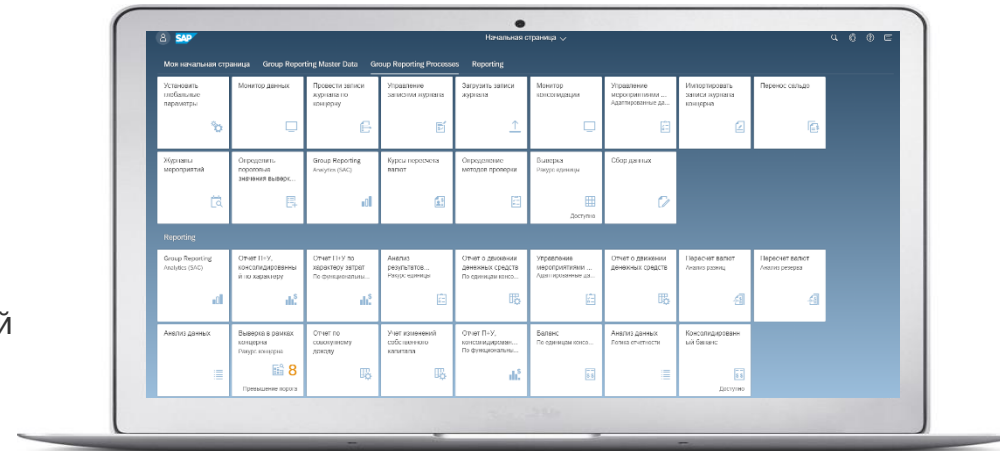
SAP

Начальная страница

Моя начальная страница Group Reporting Master Data Group Reporting Processes Reporting

Установить глобальные параметры

Монитор данных

Провести записи журнала по концерну

Управление записями журнала

Загрузить записи журнала

Монитор консолидации

Управление мероприятиями ... Адаптированные да...

Импортировать записи журнала концерна

Перенос сальдо

Журналы мероприятий

Определить пороговые значения выверк...

Group Reporting Analytics (SAC)

Курсы пересчета валют

Определение методов проверки

Выверка Расчет единицы

Доступно

Сбор данных

Reporting

Group Reporting Analytics (SAC)

Отчет П+У, консолидированный по характеру

Отчет П+У по характеру затрат По функциональн...

Анализ результатов... Расчет единицы

Отчет о движении денежных средств По единицам конс...

Управление мероприятиями ... Адаптированные да...

Отчет о движении денежных средств

Пересчет валют Анализ разниц

Пересчет валют Анализ резерва

Анализ данных

Выверка в рамках концерна Расчет концерна

8

Превышение порога

Отчет по совокупному доходу

Учет изменений собственного капитала

Отчет П+У, консолидирован... По функциональн...

Баланс По единицам конс...

Анализ данных Папка отчетности

Консолидированный баланс

Доступно

й